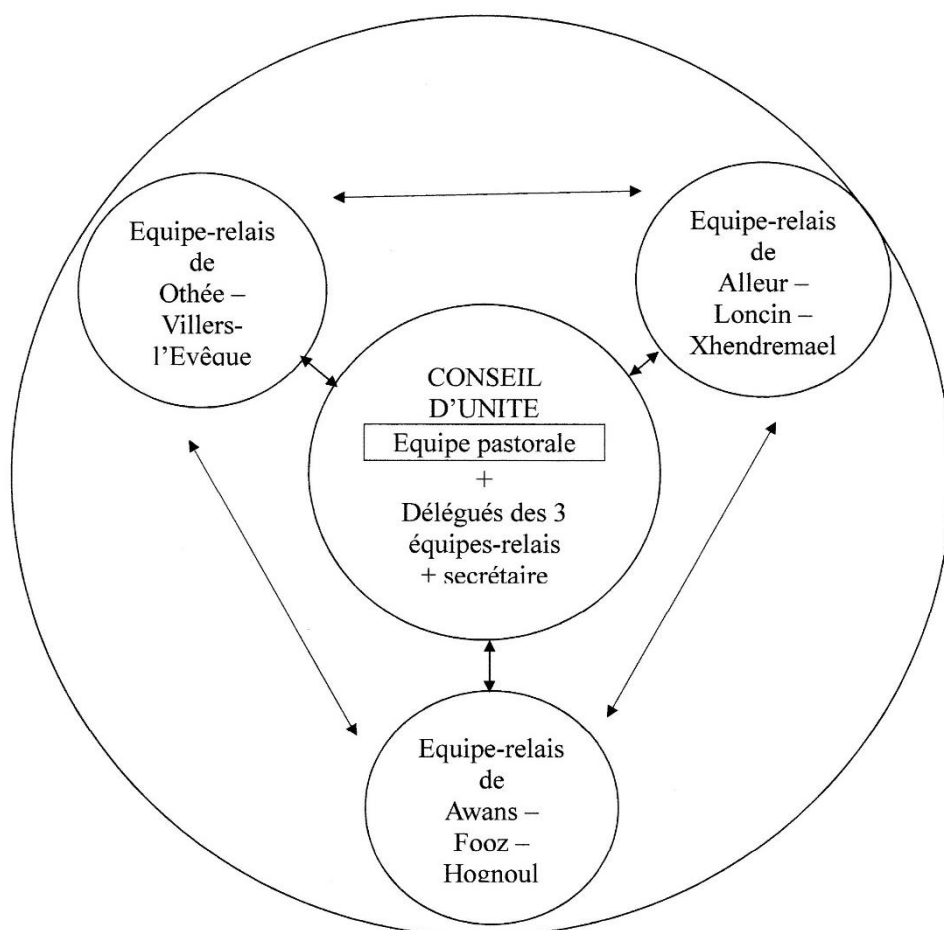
Equipe-relais de Othée – Villers-l'Evêque

Equipe-relais de Alleur – Loncin – Xhendremael

CONSEIL D'UNITE

Equipe pastorale

+

Délégués des 3 équipes-relais + secrétaire

Equipe-relais de Awans – Fooz – Hognoul